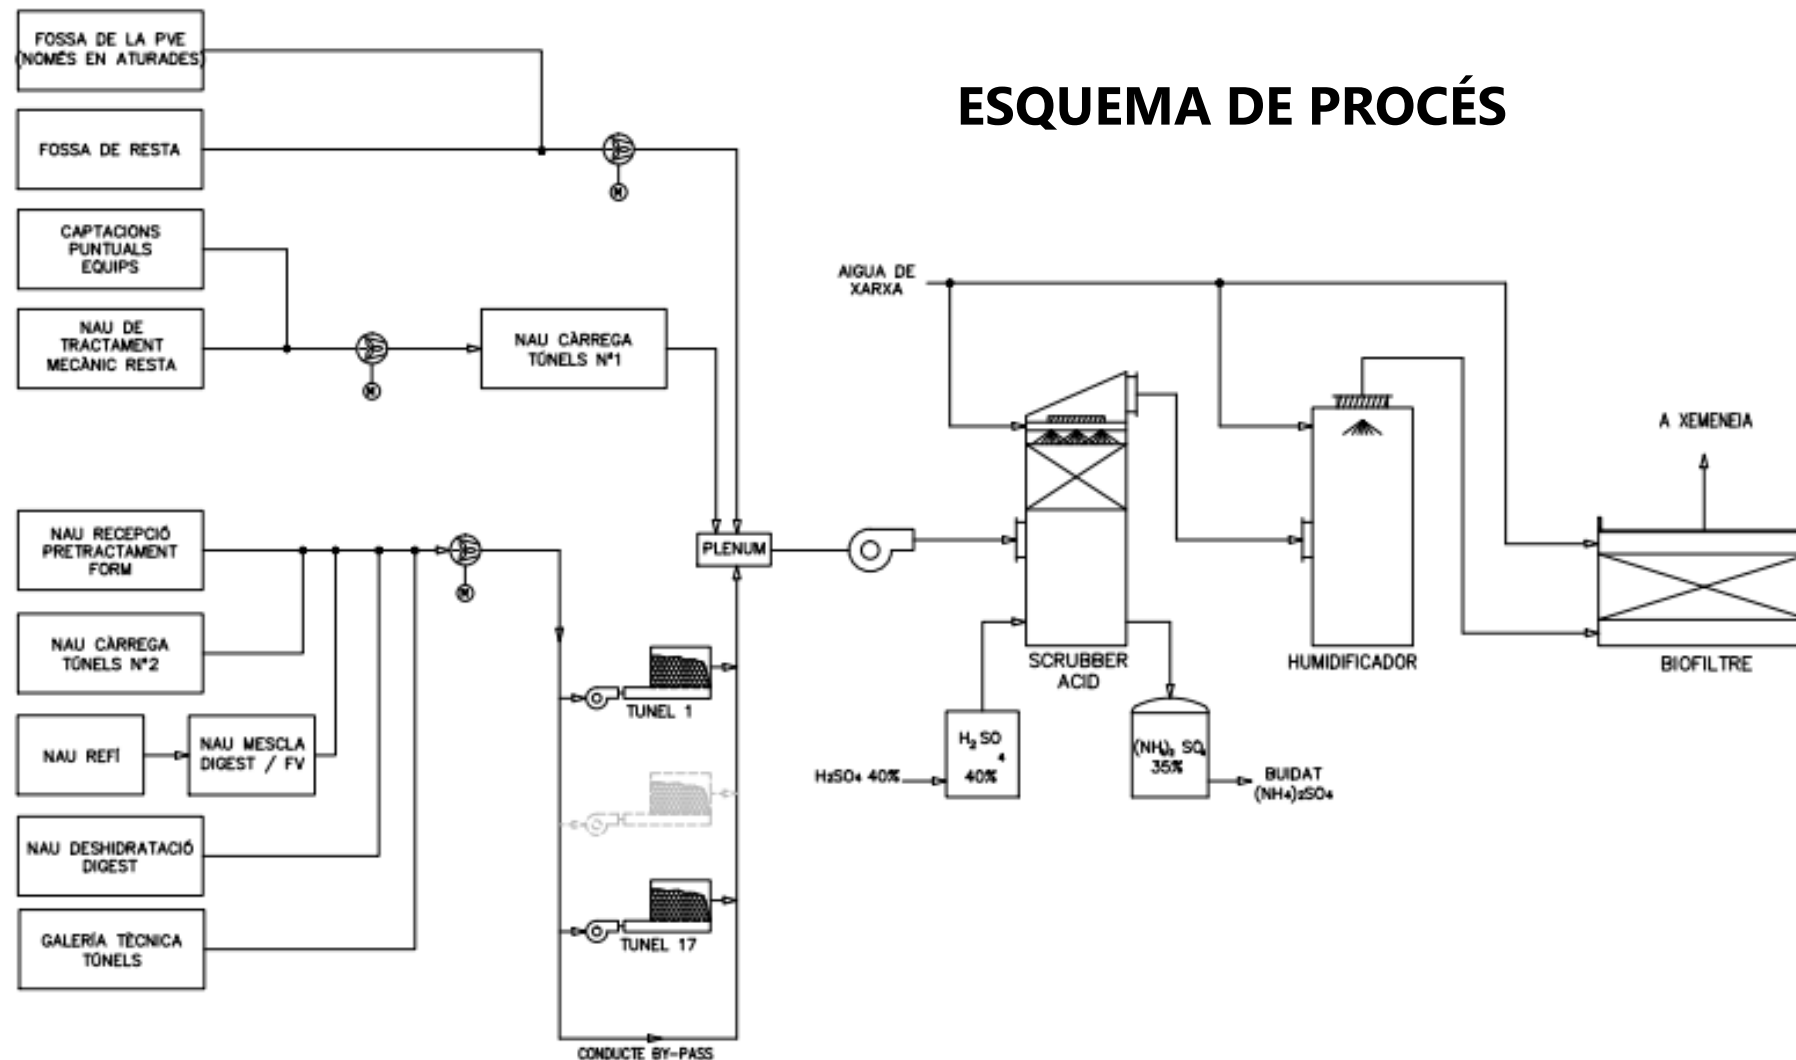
ESQUEMA DE PROCÉS

FOSSA DE LA PVE (NOMÉS EN ATURADES)

FOSSA DE RESTA

M

CAPTACIONS PUNTUALS EQUIPS

NAU DE TRACTAMENT MECÀNIC RESTA

M

NAU CÀRREGA TÚNELS Nº1

NAU RECEPCIÓ PRETRACTAMENT FORM

M

NAU CÀRREGA TÚNELS Nº2

NAU REFÍ

NAU MESCLA DIGEST / FV

NAU DESHIDRATACIÓ DIGEST

GALERÍA TÈCNICA TÚNELS

PLENUM

TUNEL 1

TUNEL 17

CONDUCTE BY-PASS

AIGUA DE XARXA

SCRUBBER ACID

$H_2SO_4$ 40%

$H_2SO_4$ 40%

$(NH_4)_2SO_4$ 35%

BUIDAT $(NH_4)_2SO_4$

HUMIDIFICADOR

A XEMENEIA

BIOFILTRE